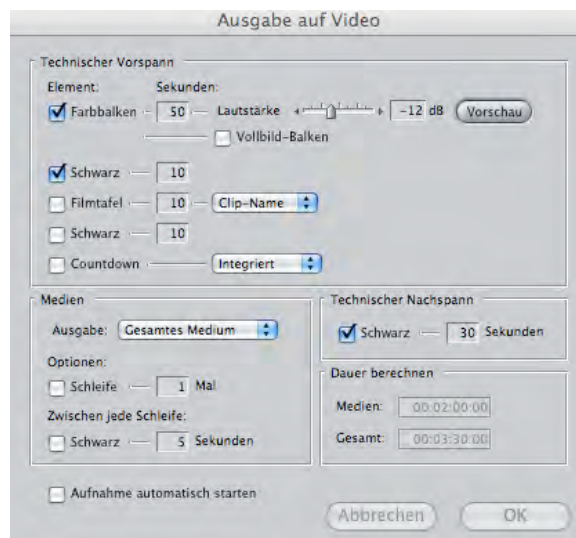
Ausgabe auf Video

Technischer Vorspann

Element: Sekunden:

Farbbalken 50 Lautstärke -12 dB Vorschau

Vollbild-Balken

Schwarz 10

Filmtafel 10 Clip-Name

Schwarz 10

Countdown Integriert

Medien

Ausgabe: Gesamtes Medium

Optionen:

Schleife 1 Mal

Zwischen jede Schleife:

Schwarz 5 Sekunden

Technischer Nachspann

Schwarz 30 Sekunden

Dauer berechnen

Medien: 00:02:00:00

Gesamt: 00:03:30:00

Aufnahme automatisch starten

Abbrechen OK